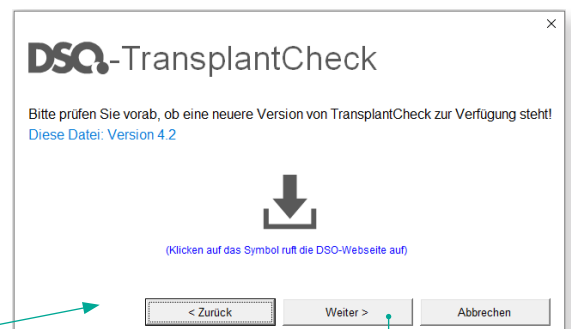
×

DSO.-TransplantCheck

Bitte prüfen Sie vorab, ob eine neuere Version von TransplantCheck zur Verfügung steht!
Diese Datei: Version 4.2

(Klicken auf das Symbol ruft die DSO-Webseite auf)

< Zurück
Weiter >
Abbrechen